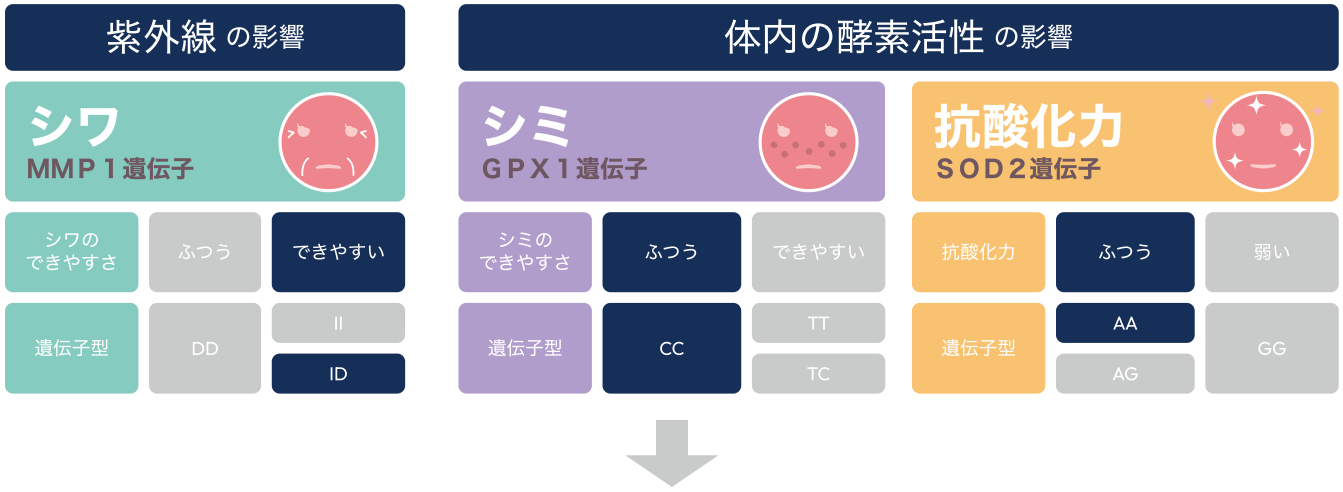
紫外線 の影響

体内の酵素活性 の影響

シワ
MMP１遺伝子

シミ
GPX１遺伝子

抗酸化力
SOD２遺伝子

| シワのできやすさ | ふつう | できやすい |
|---|---|---|
| 遺伝子型 | DD | II / ID |

| シミのできやすさ | ふつう | できやすい |
|---|---|---|
| 遺伝子型 | CC | TT / TC |

| 抗酸化力 | ふつう | 弱い |
|---|---|---|
| 遺伝子型 | AA / AG | GG |